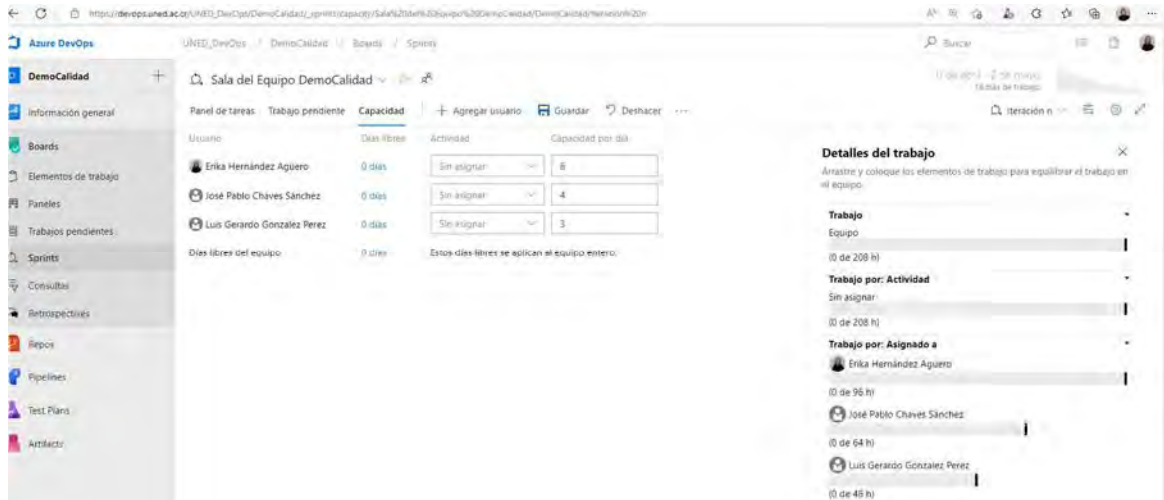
https://devops.uned.ac.cr/UNED_DevOps/DemoCalidad/_sprints/capacity/Sala%20del%20Equipo%20DemoCalidad/DemoCalidad/Iteration%20

Azure DevOps
UNED_DevOps / DemoCalidad / Boards / Sprints
Buscar

DemoCalidad +
Información general
Boards
Elementos de trabajo
Paneles
Trabajos pendientes
Sprints
Consultas
Retrospectives
Repos
Pipelines
Test Plans
Artifacts

Sala del Equipo DemoCalidad

17 de abril - 2 de mayo
14 días de trabajo

Panel de tareas Trabajo pendiente Capacidad + Agregar usuario Guardar Deshacer ···
Iteración n

| Usuario | Días libres | Actividad | Capacidad por día |
|---|---|---|---|
| Erika Hernández Agüero | 0 días | Sin asignar | 6 |
| José Pablo Chaves Sánchez | 0 días | Sin asignar | 4 |
| Luis Gerardo Gonzalez Perez | 0 días | Sin asignar | 3 |
| Días libres del equipo | 0 días | Estos días libres se aplican al equipo entero. | |

Detalles del trabajo
Arrastre y coloque los elementos de trabajo para equilibrar el trabajo en el equipo.

Trabajo
Equipo
(0 de 208 h)

Trabajo por: Actividad
Sin asignar
(0 de 208 h)

Trabajo por: Asignado a
Erika Hernández Agüero
(0 de 96 h)
José Pablo Chaves Sánchez
(0 de 64 h)
Luis Gerardo Gonzalez Perez
(0 de 48 h)